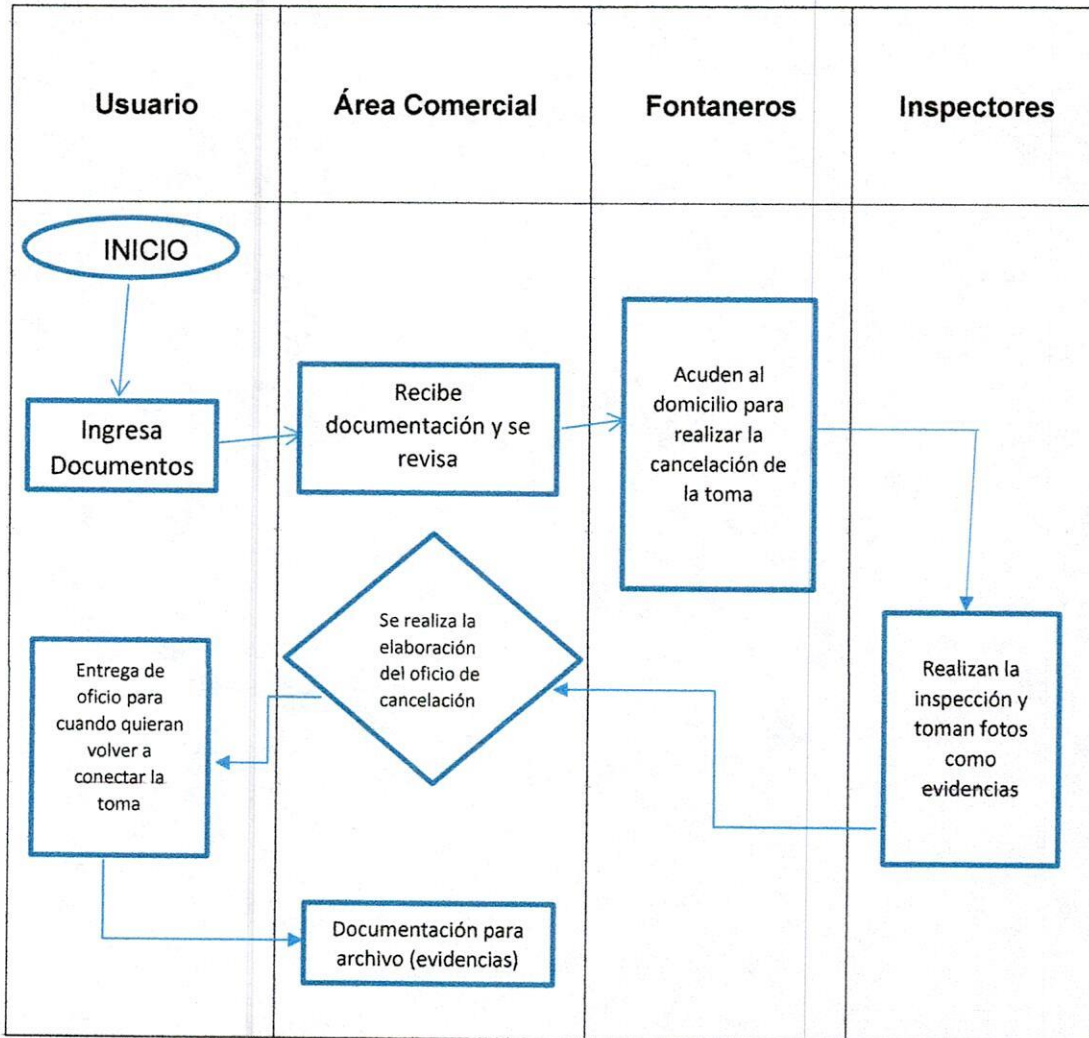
Usuario

Área Comercial

Fontaneros

Inspectores

INICIO

Ingresa Documentos

Recibe documentación y se revisa

Acuden al domicilio para realizar la cancelación de la toma

Realizan la inspección y toman fotos como evidencias

Se realiza la elaboración del oficio de cancelación

Entrega de oficio para cuando quieran volver a conectar la toma

Documentación para archivo (evidencias)